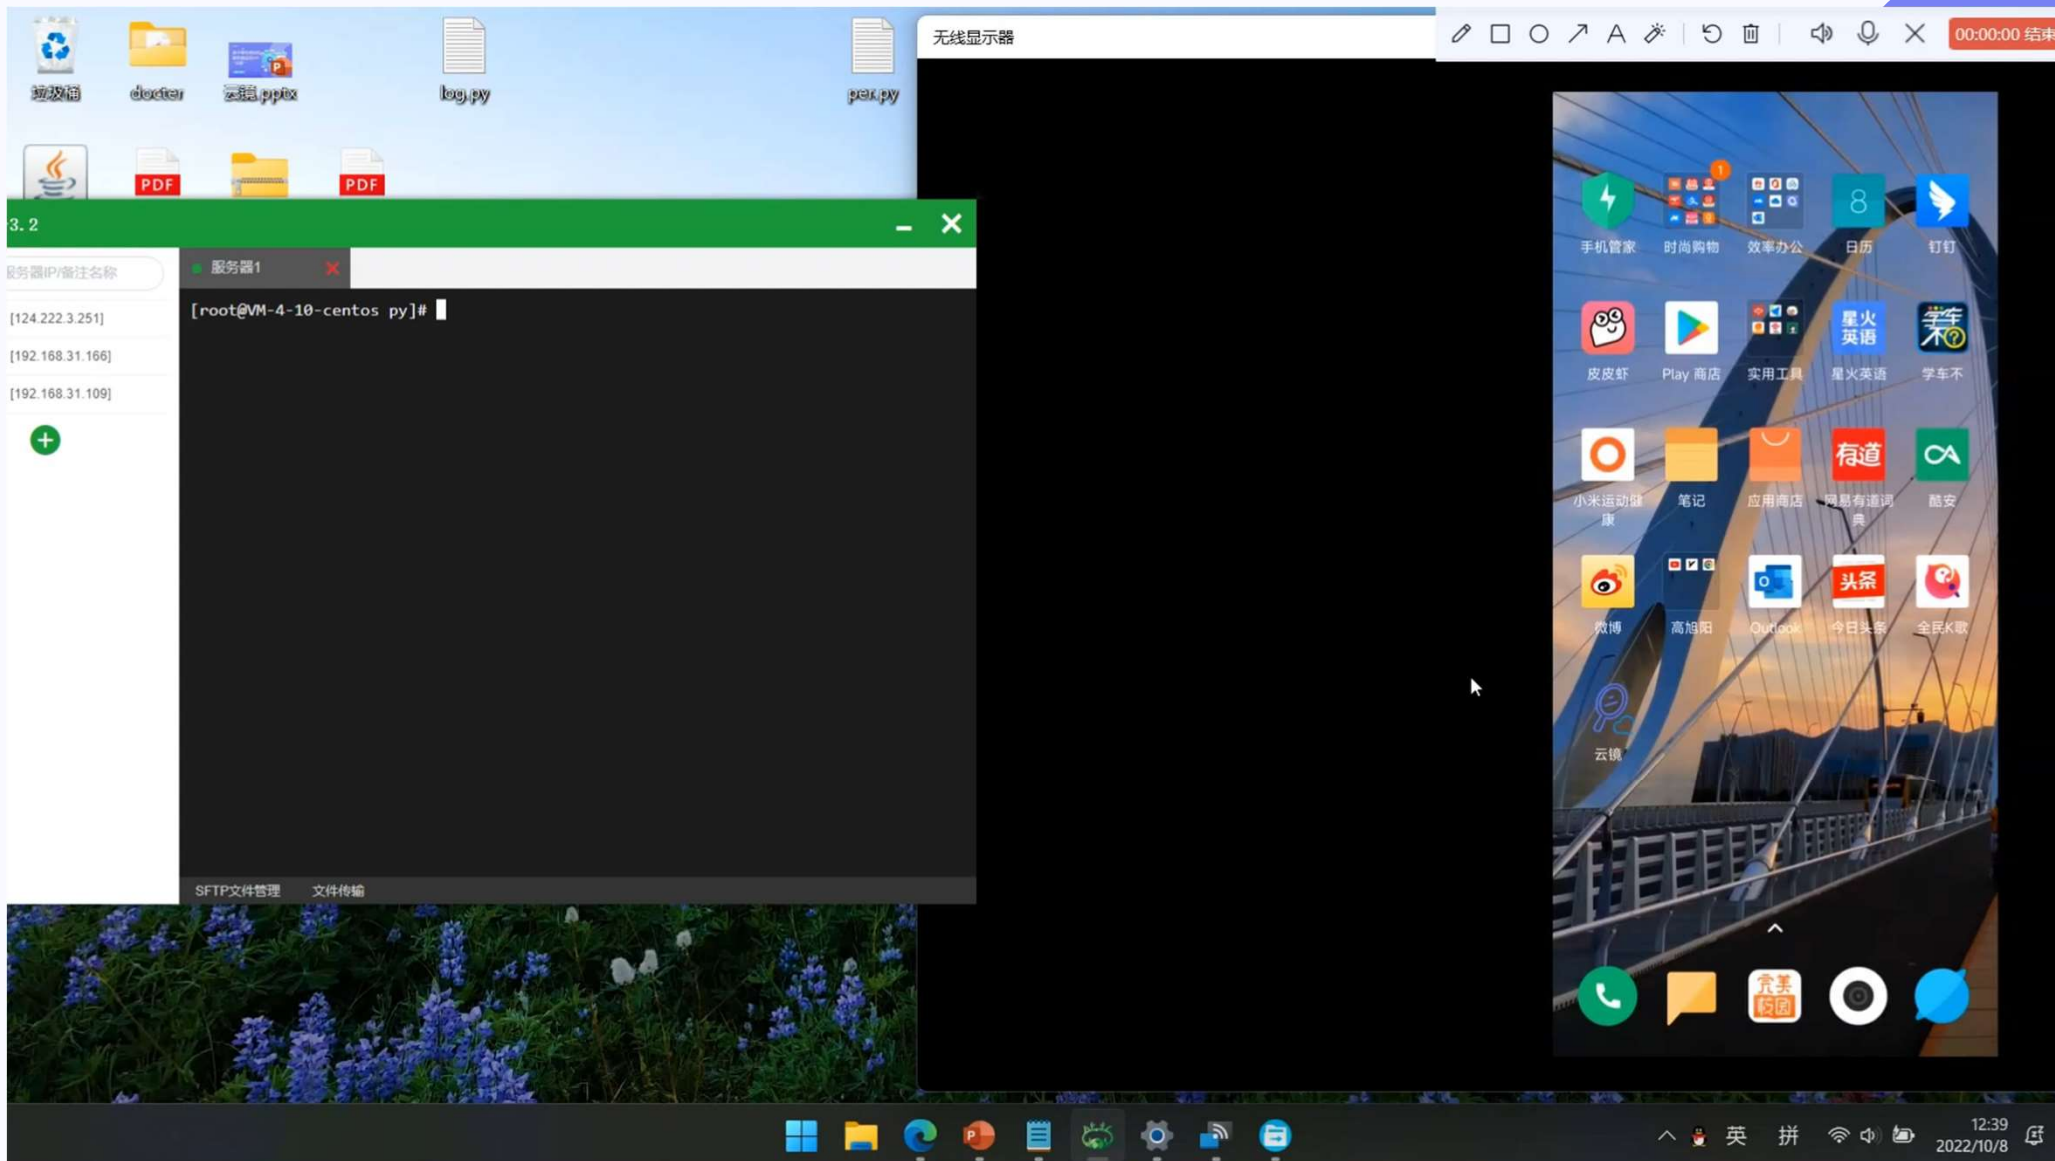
垃圾桶
docter
云镜.pptx
log.py
per.py
PDF
PDF

无线显示器
00:00:00 结束

3.2
服务器IP/备注名称
服务器1
[124.222.3.251]
[192.168.31.166]
[192.168.31.109]
[root@VM-4-10-centos py]#
SFTP文件管理
文件传输

手机管家
时尚购物
效率办公
8
日历
钉钉
皮皮虾
Play 商店
实用工具
星火英语
星火英语
学车不
小米运动健康
笔记
应用商店
有道
网易有道词典
酷安
微博
高旭阳
Outlook
头条
今日头条
全民K歌
云镜

英
拼
12:39
2022/10/8